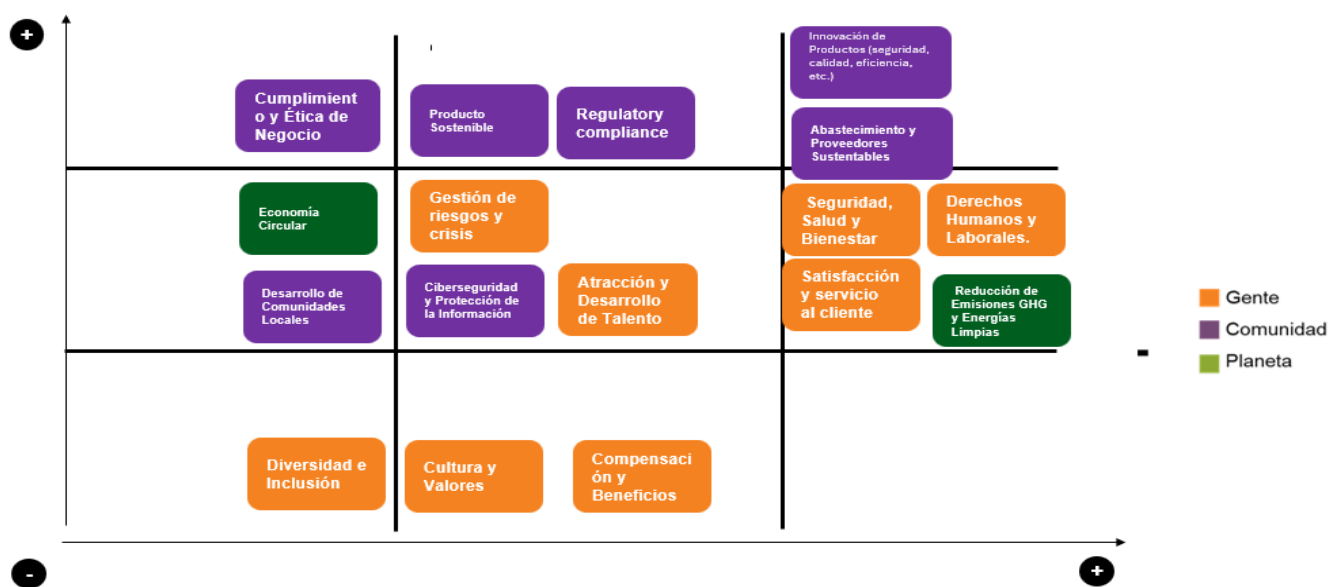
+

Cumplimiento y Ética de Negocio

Producto Sostenible

Regulatory compliance

Innovación de Productos (seguridad, calidad, eficiencia, etc.)

Abastecimiento y Proveedores Sustentables

Economía Circular

Gestión de riesgos y crisis

Seguridad, Salud y Bienestar

Derechos Humanos y Laborales.

Desarrollo de Comunidades Locales

Ciberseguridad y Protección de la Información

Atracción y Desarrollo de Talento

Satisfacción y servicio al cliente

Reducción de Emisiones GHG y Energías Limpias

Gente

Comunidad

Planeta

-

Diversidad e Inclusión

Cultura y Valores

Compensación y Beneficios

-

+